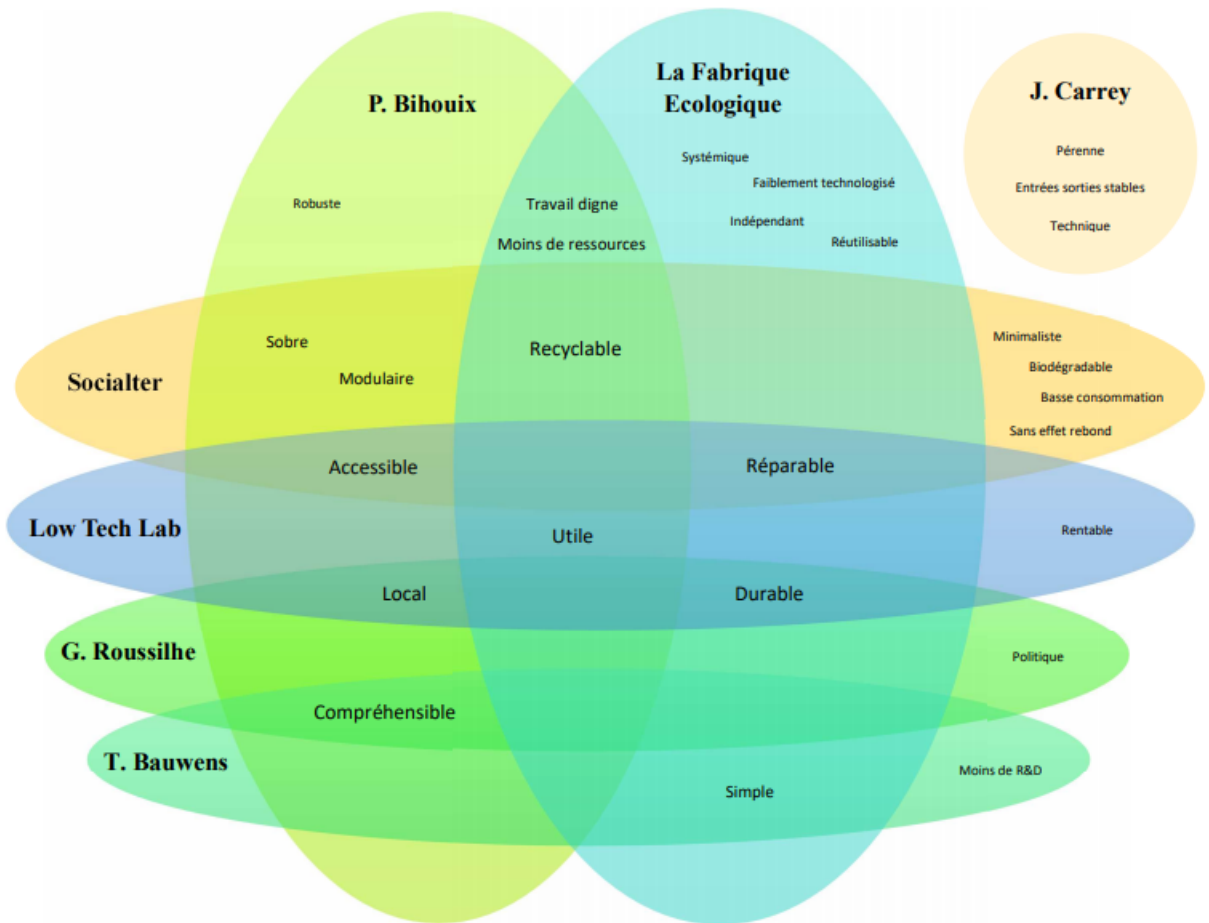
P. Bihouix

La Fabrique Ecologique

J. Carrey

Pérenne

Entrées sorties stables

Technique

Systémique

Faiblement technologisé

Indépendant

Réutilisable

Robuste

Travail digne

Moins de ressources

Socialter

Sobre

Modulaire

Recyclable

Minimaliste

Biodégradable

Basse consommation

Sans effet rebond

Accessible

Réparable

Low Tech Lab

Utile

Rentable

Local

Durable

G. Roussilhe

Politique

Compréhensible

T. Bauwens

Moins de R&D

Simple